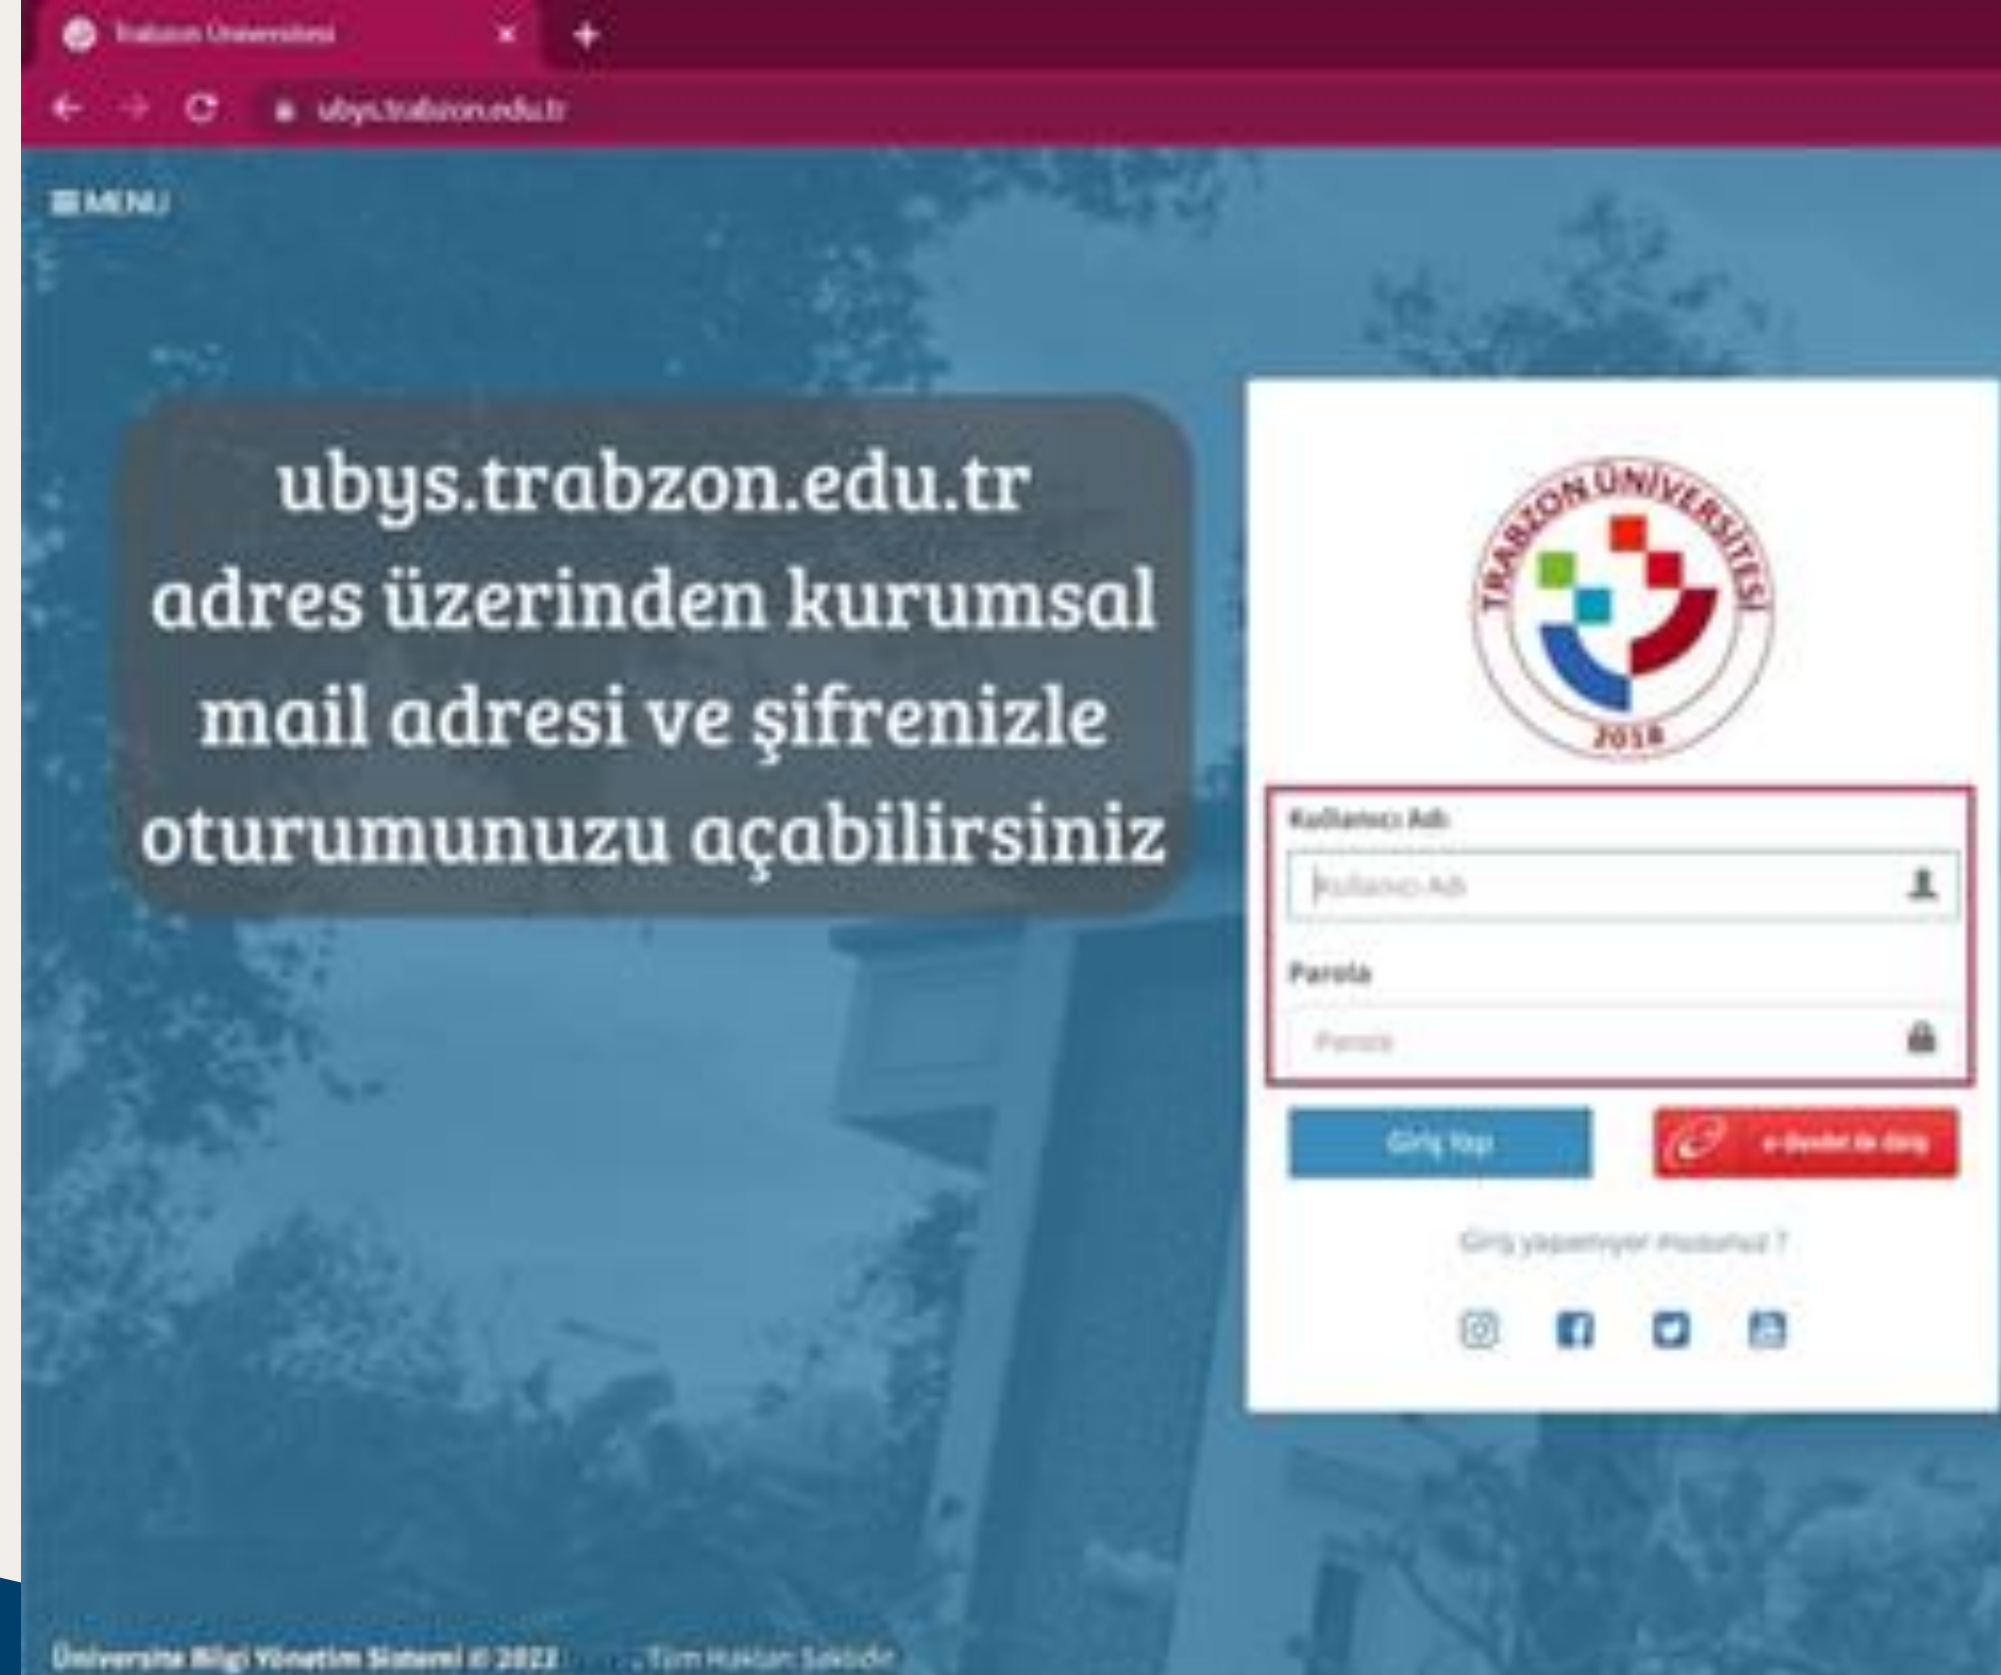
Trabzon Üniversitesi

ubys.trabzon.edu.tr

MENU

ubys.trabzon.edu.tr adres üzerinden kurumsal mail adresi ve şifrenizle oturumunuzu açabilirsiniz

TRABZON ÜNİVERSİTESİ 2018

Kullanıcı Adı

Kullanıcı Adı

Parola

Parola

Giriş Yap

e-Devlet ile Giriş

Giriş yapamıyor musunuz ?

Üniversite Bilgi Yönetim Sistemi © 2022 . Tüm Hakları Saklıdır.